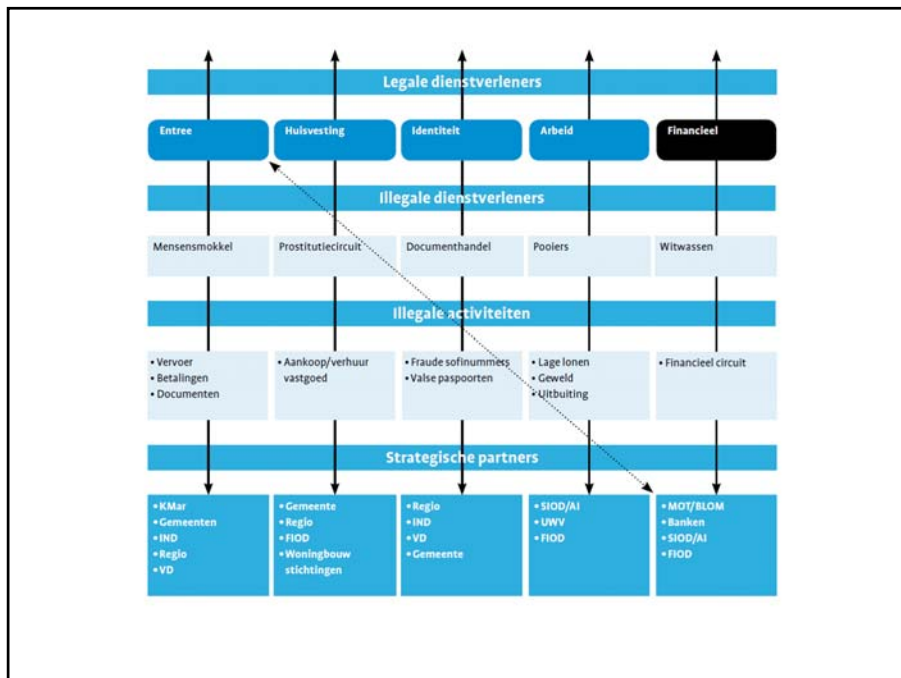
Legale dienstverleners

Entree

Huisvesting

Identiteit

Arbeid

Financieel

Illegale dienstverleners

Mensensmokkel

Prostitutiecircuit

Documenthandel

Pooiers

Witwassen

Illegale activiteiten

• Vervoer
• Betalingen
• Documenten

• Aankoop/verhuur vastgoed

• Fraude sofinummers
• Valse paspoorten

• Lage lonen
• Geweld
• Uitbuiting

• Financieel circuit

Strategische partners

• KMar
• Gemeenten
• IND
• Regio
• VD

• Gemeente
• Regio
• FIOD
• Woningbouw stichtingen

• Regio
• IND
• VD
• Gemeente

• SIOD/AI
• UWV
• FIOD

• MOT/BLOM
• Banken
• SIOD/AI
• FIOD